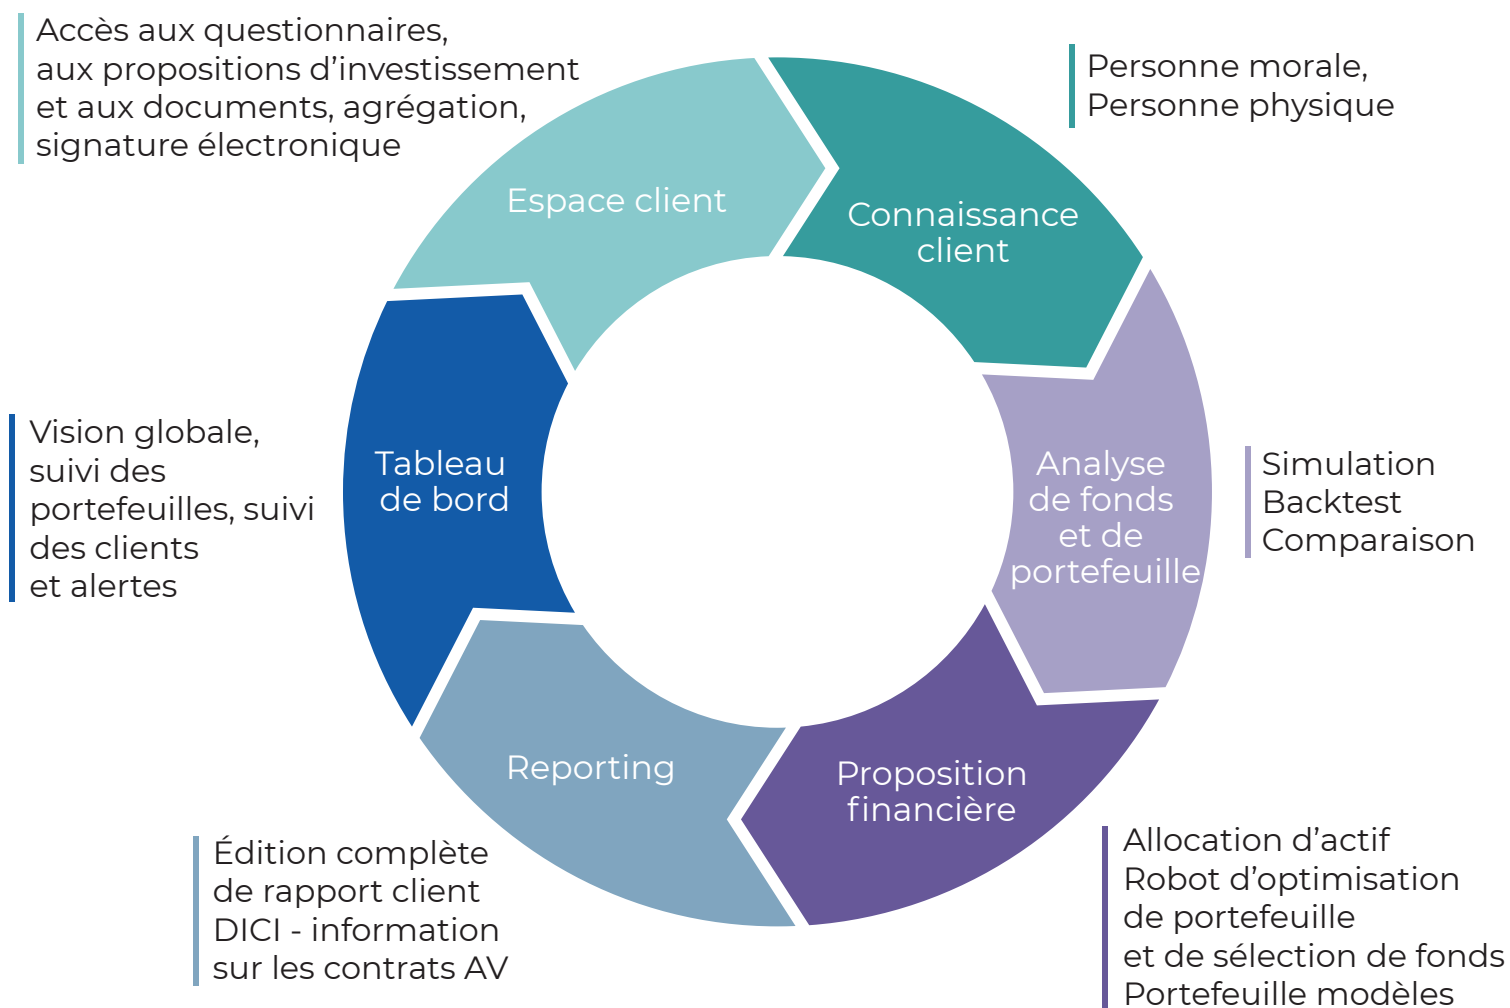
Accès aux questionnaires, aux propositions d’investissement et aux documents, agrégation, signature électronique

Personne morale, Personne physique

Espace client

Connaissance client

Tableau de bord

Analyse de fonds et de portefeuille

Vision globale, suivi des portefeuilles, suivi des clients et alertes

Simulation
Backtest
Comparaison

Reporting

Proposition financière

Édition complète de rapport client
DICI - information sur les contrats AV

Allocation d’actif
Robot d’optimisation de portefeuille et de sélection de fonds
Portefeuille modèles